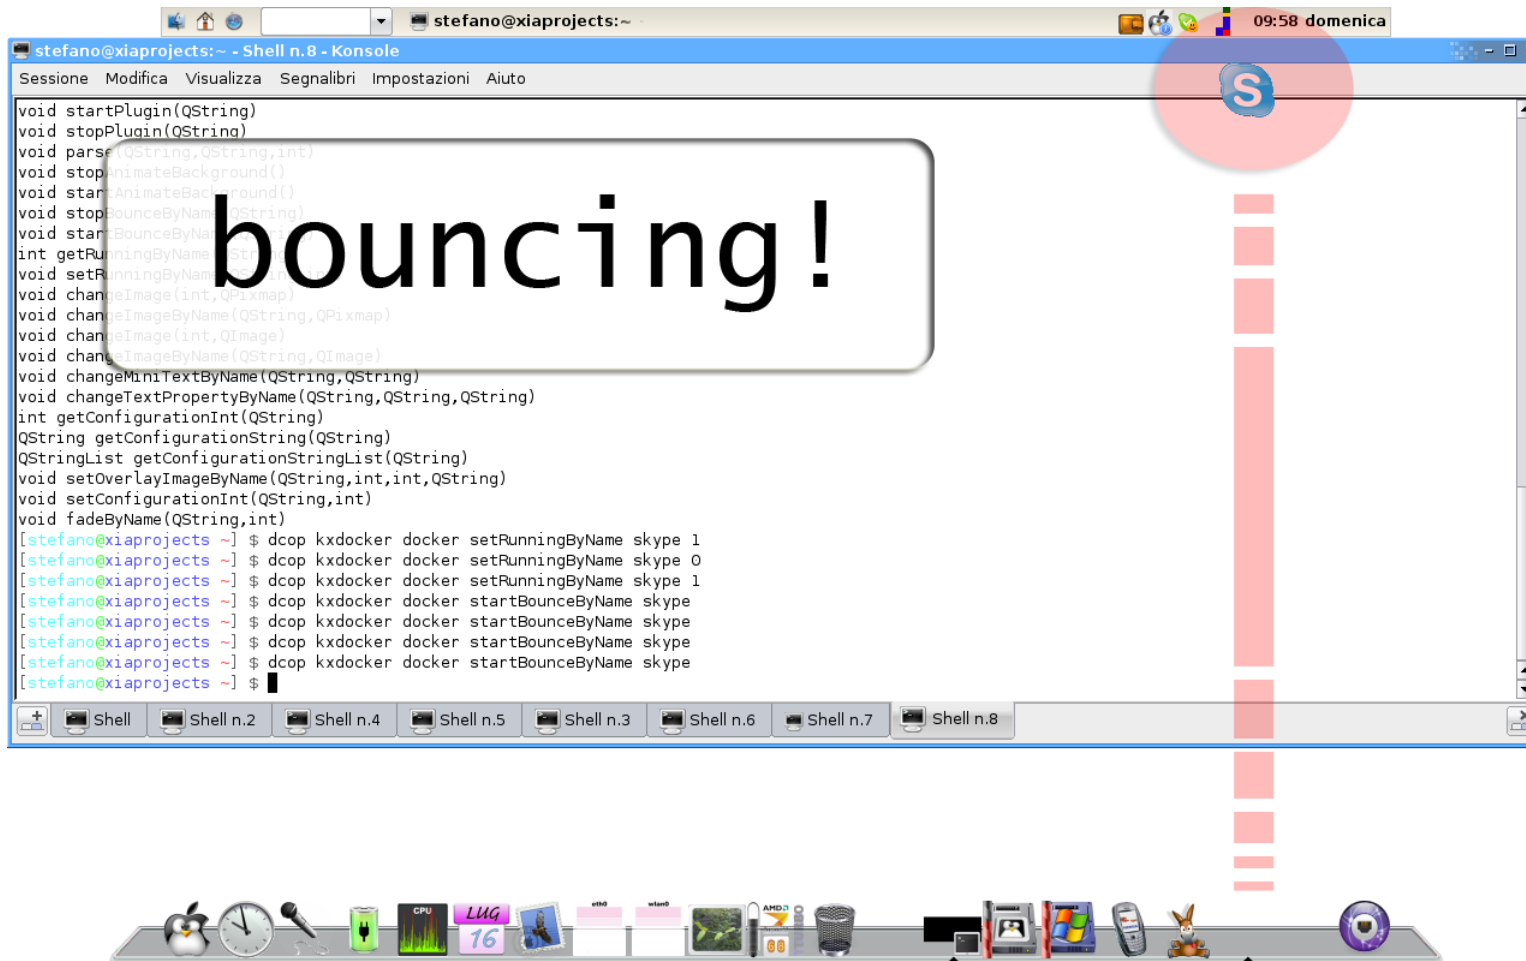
stefano@xiaprojects:~ 09:58 domenica

stefano@xiaprojects:~ - Shell n.8 - Konsole

Sessione Modifica Visualizza Segnalibri Impostazioni Aiuto

void startPlugin(QString)
void stopPlugin(QString)
void parse(QString,QString,int)
void stopAnimateBackground()
void startAnimateBackground()
void stopBounceByName(QString)
void startBounceByName(QString)
int getRunningByName(QString)
void setRunningByName(QString,int)
void changeImage(int,QPixmap)
void changeImageByName(QString,QPixmap)
void changeImage(int,QImage)
void changeImageByName(QString,QImage)
void changeMiniTextByName(QString,QString)
void changeTextPropertyByName(QString,QString,QString)
int getConfigurationInt(QString)
QString getConfigurationString(QString)
QStringList getConfigurationStringList(QString)
void setOverlayImageByName(QString,int,int,QString)
void setConfigurationInt(QString,int)
void fadeByName(QString,int)
[stefano@xiaprojects ~] $ dcop kxdocker docker setRunningByName skype 1
[stefano@xiaprojects ~] $ dcop kxdocker docker setRunningByName skype 0
[stefano@xiaprojects ~] $ dcop kxdocker docker setRunningByName skype 1
[stefano@xiaprojects ~] $ dcop kxdocker docker startBounceByName skype
[stefano@xiaprojects ~] $ dcop kxdocker docker startBounceByName skype
[stefano@xiaprojects ~] $ dcop kxdocker docker startBounceByName skype
[stefano@xiaprojects ~] $ dcop kxdocker docker startBounceByName skype
[stefano@xiaprojects ~] $

bouncing!

Shell Shell n.2 Shell n.4 Shell n.5 Shell n.3 Shell n.6 Shell n.7 Shell n.8

CPU LUG 16 eth0 wlan0